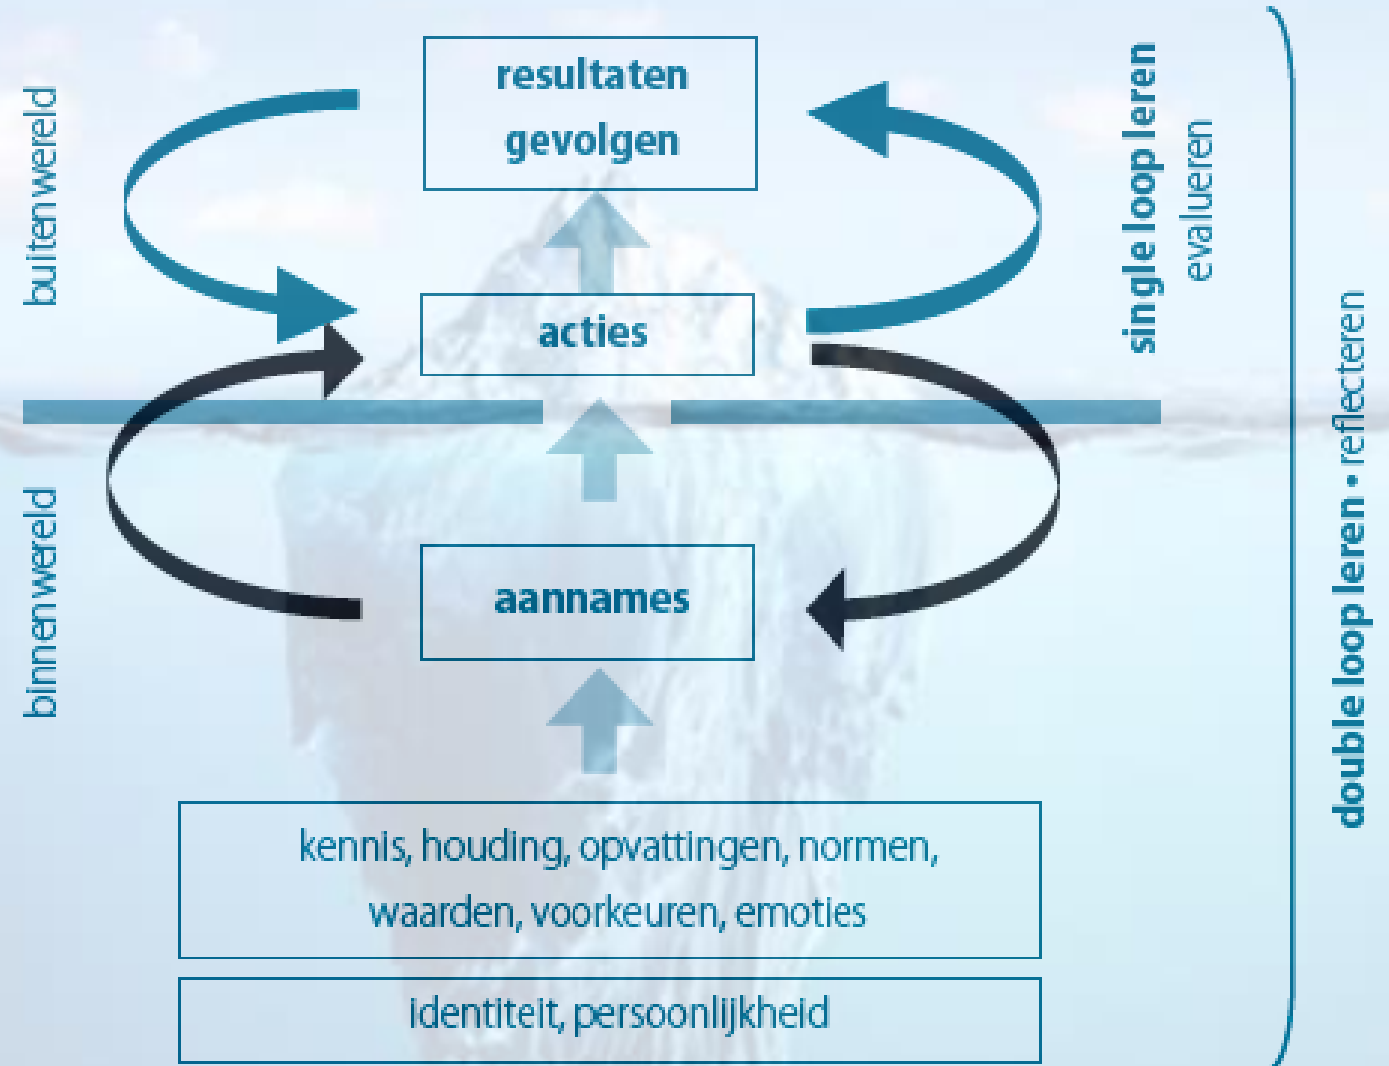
buitenwereld

resultaten
gevolgen

single loop leren
evalueren

acties

binnenwereld

aannames

double loop leren • reflecteren

kennis, houding, opvattingen, normen, waarden, voorkeuren, emoties

identiteit, persoonlijkheid